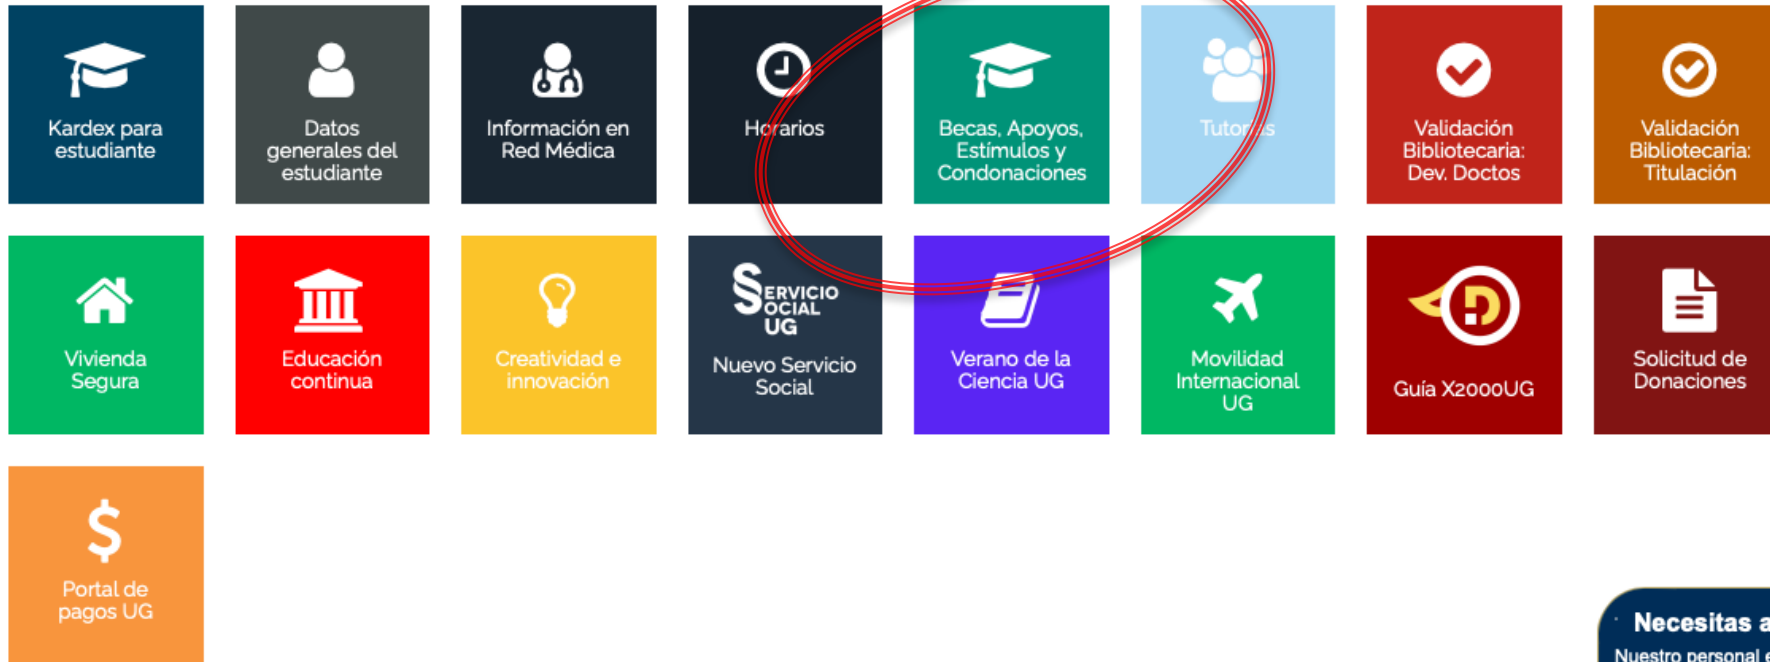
Kardex para estudiante

Datos generales del estudiante

Información en Red Médica

Horarios

Becas, Apoyos, Estímulos y Condonaciones

Tutorías

Validación Bibliotecaria: Dev. Doctos

Validación Bibliotecaria: Titulación

Vivienda Segura

Educación continua

Creatividad e innovación

SERVICIO SOCIAL UG

Nuevo Servicio Social

Verano de la Ciencia UG

Movilidad Internacional UG

Guía X2000UG

Solicitud de Donaciones

Portal de pagos UG

Necesitas a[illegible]
Nuestro personal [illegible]